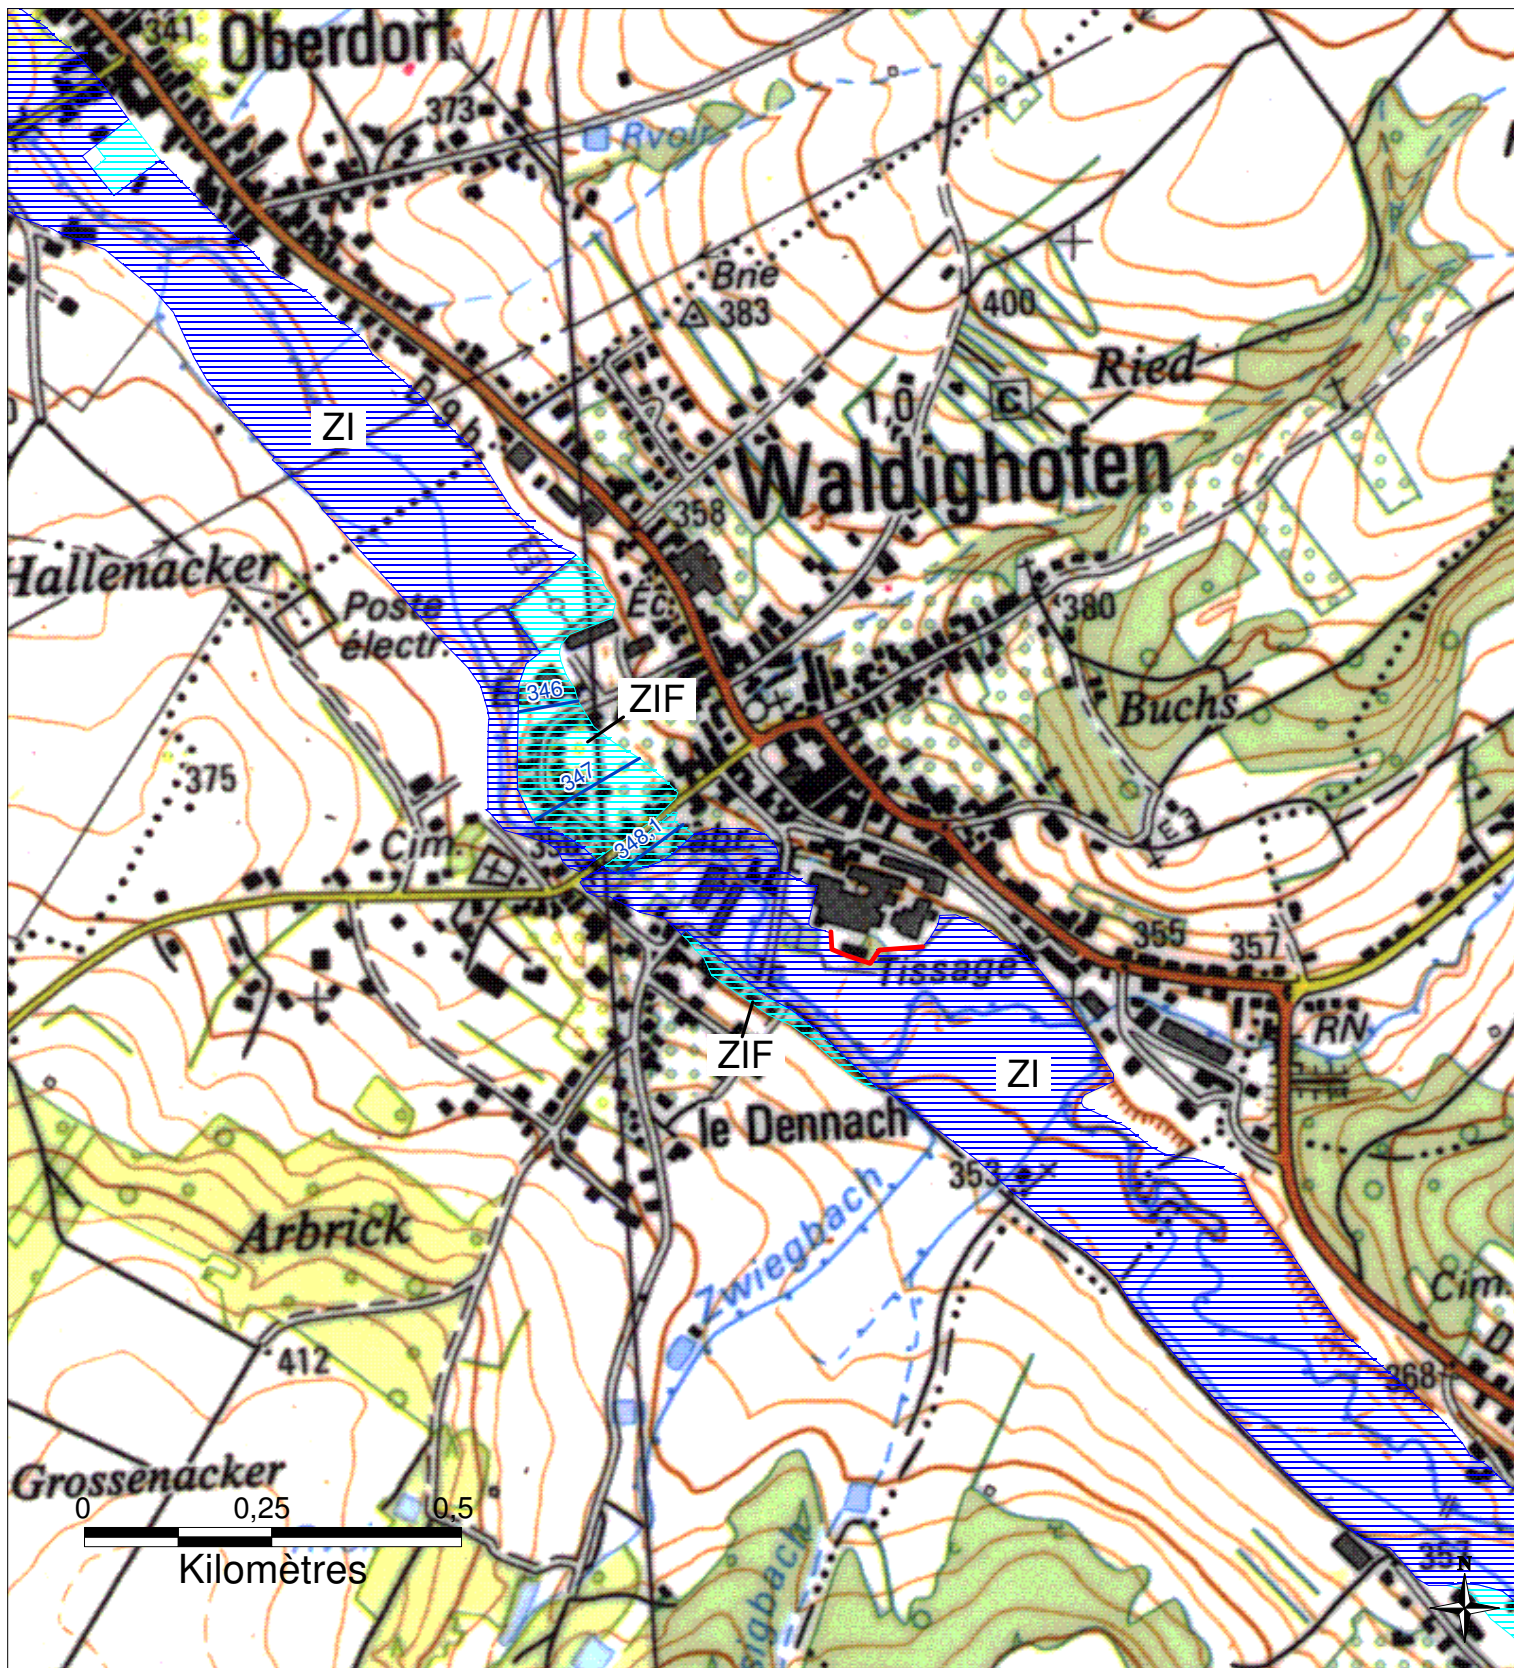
341 Oberdorf
373
Rvoir
Bne
383
400
Ried
1,0
C
ZI
Waldighofen
358
Hallenacker
Poste électr.
Éc.
380
346
ZIF
Buchs
375
347
Cim.
348,1
355
357
Tissage
RN
ZIF
ZI
le Dennach
353
Arbrick
Zwiegbach
Cim.
412
368
Grossenacker
0
0,25
0,5
Kilomètres
357
N